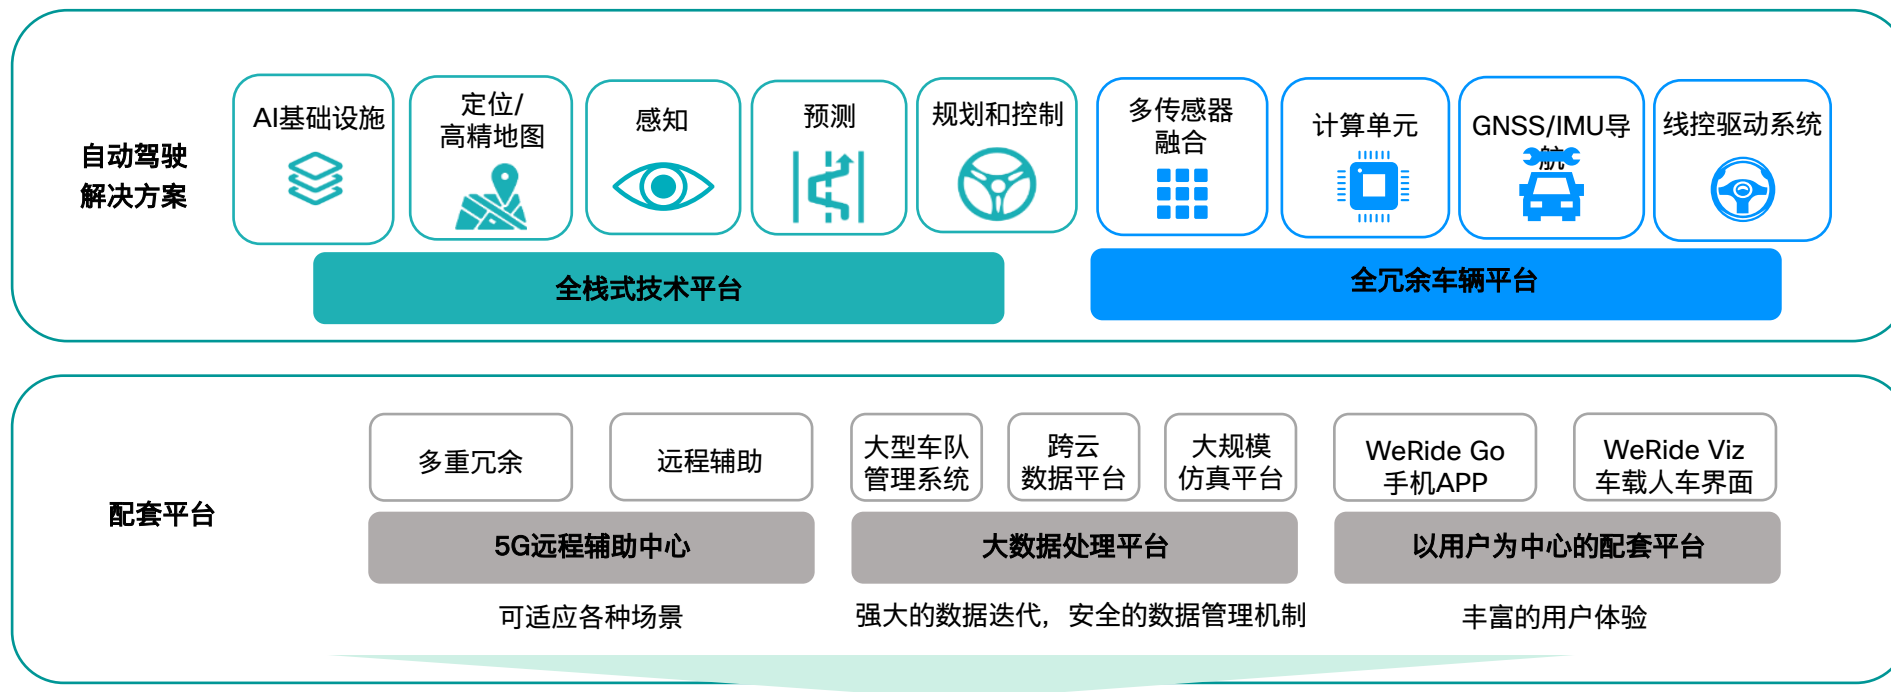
自动驾驶解决方案

AI基础设施

定位/高精地图

感知

预测

规划和控制

多传感器融合

计算单元

GNSS/IMU导航

线控驱动系统

全栈式技术平台

全冗余车辆平台

配套平台

多重冗余

远程辅助

大型车队管理系统

跨云数据平台

大规模仿真平台

WeRide Go手机APP

WeRide Viz车载人车界面

5G远程辅助中心

大数据处理平台

以用户为中心的配套平台

可适应各种场景

强大的数据迭代，安全的数据管理机制

丰富的用户体验